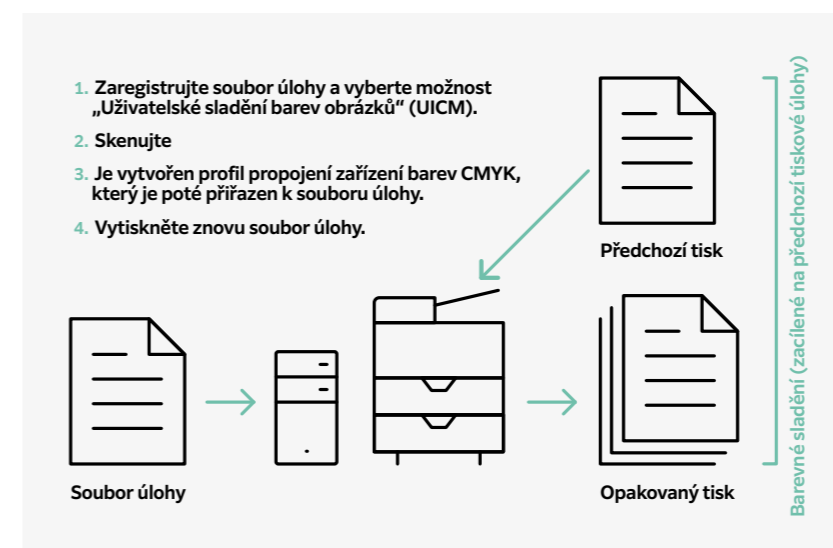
1. Zaregistrujte soubor úlohy a vyberte možnost „Uživatelské sladění barev obrázků“ (UICM).

2. Skenujte

3. Je vytvořen profil propojení zařízení barev CMYK, který je poté přiřazen k souboru úlohy.

4. Vytiskněte znovu soubor úlohy.

Předchozí tisk

Soubor úlohy

Opakovaný tisk

Barevné sladění (zacílené na předchozí tiskové úlohy)